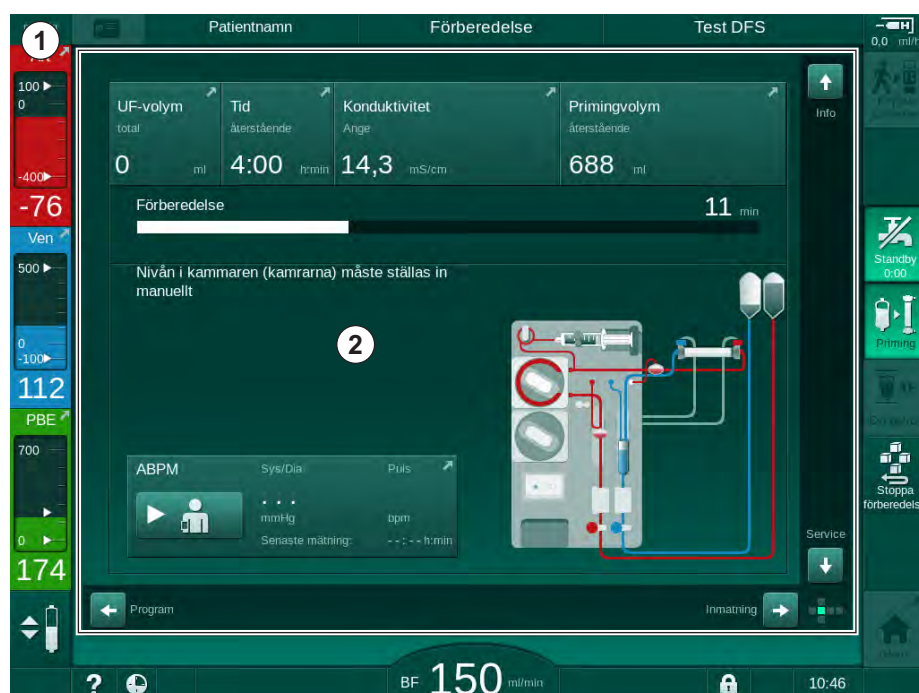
Patientnamn
Förberedelse
Test DFS
0,0 ml/h

1

100
0
-400
-76
Ven
500
0
-100
112
PBE
700
0
174

UF-volym
total
0 ml
Tid
återstående
4:00 h:min
Konduktivitet
Ange
14,3 mS/cm
Primingvolym
återstående
688 ml

Info

Förberedelse
11 min

Nivån i kammaren (kamrarna) måste ställas in manuellt

2

ABPM
Sys/Dia
Puls
. . .
mmHg
bpm
Senaste mätning:
- - : - - h:min

Service

Program
Inmatning

Standby
0:00
Priming
Stoppa förberedels

?
BF 150 ml/min
10:46